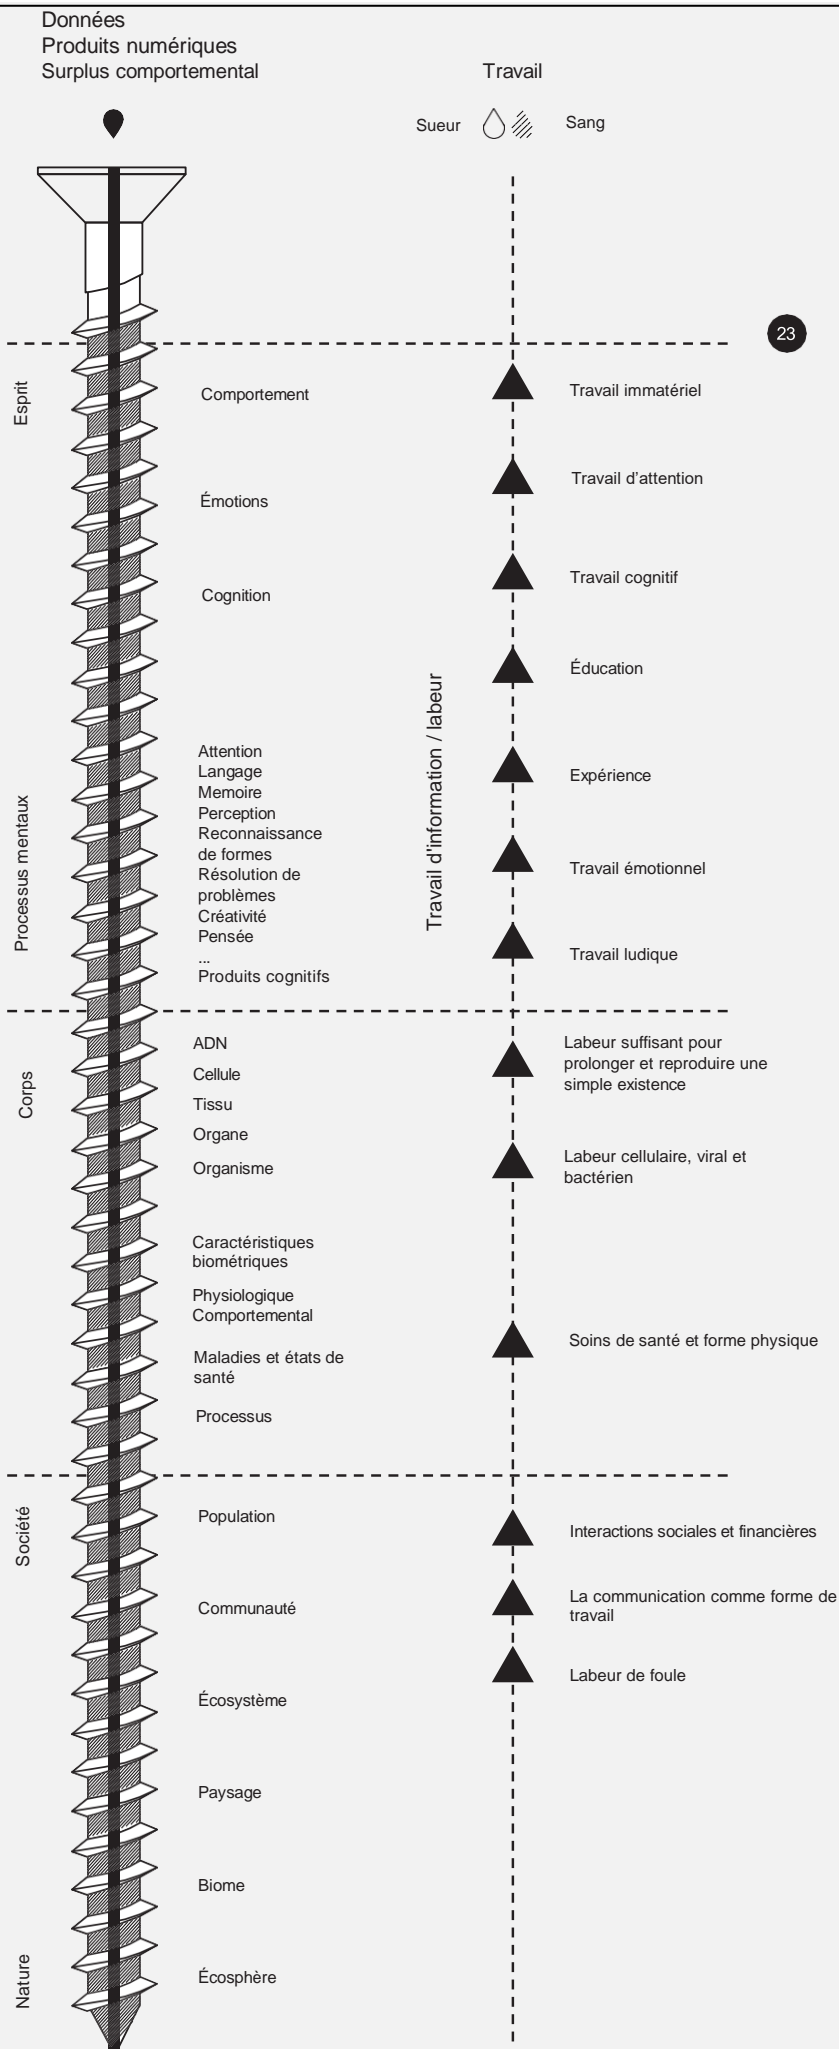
Données
Produits numériques
Surplus comportemental

Travail

Sueur

Sang

23

Esprit

Comportement

Émotions

Cognition

Processus mentaux

Attention
Langage
Memoire
Perception
Reconnaissance de formes
Résolution de problèmes
Créativité
Pensée
...
Produits cognitifs

Travail d'information / labeur

Travail immatériel

Travail d'attention

Travail cognitif

Éducation

Expérience

Travail émotionnel

Travail ludique

Corps

ADN
Cellule
Tissu
Organe
Organisme

Caractéristiques biométriques
Physiologique
Comportemental
Maladies et états de santé
Processus

Labeur suffisant pour prolonger et reproduire une simple existence

Labeur cellulaire, viral et bactérien

Soins de santé et forme physique

Société

Population

Communauté

Écosystème

Paysage

Biome

Nature

Écosphère

Interactions sociales et financières

La communication comme forme de travail

Labeur de foule